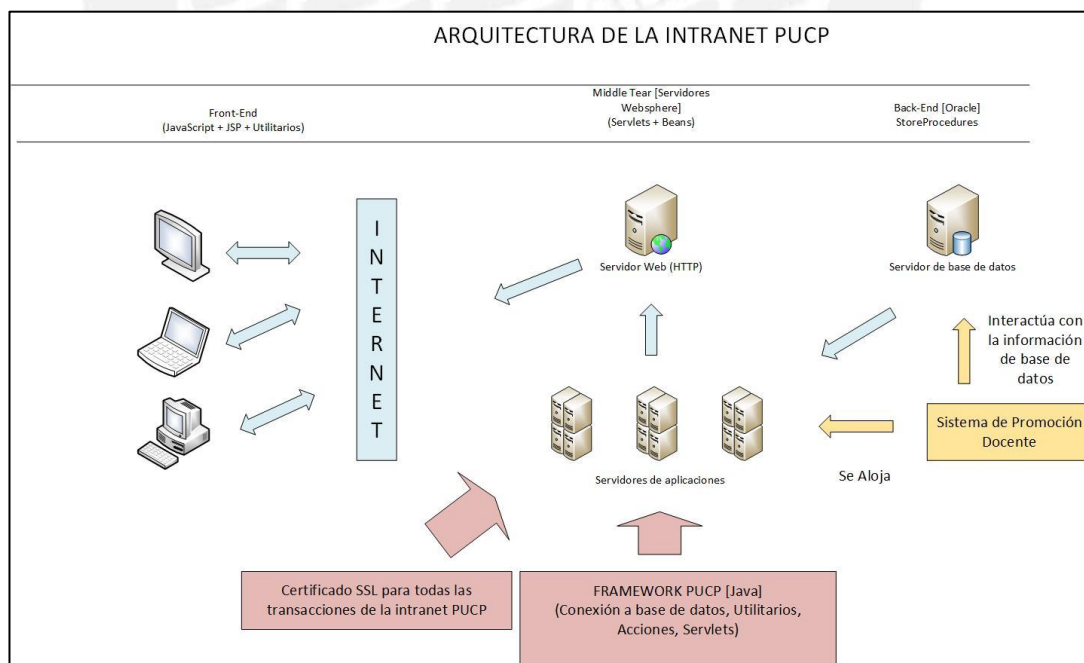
ARQUITECTURA DE LA INTRANET PUCP

Front-End
(JavaScript + JSP + Utilitarios)

Middle Tear [Servidores Websphere]
(Servlets + Beans)

Back-End [Oracle]
StoreProcedures

I
N
T
E
R
N
E
T

Servidor Web (HTTP)

Servidor de base de datos

Interactúa con la información de base de datos

Sistema de Promoción Docente

Se Aloja

Servidores de aplicaciones

Certificado SSL para todas las transacciones de la intranet PUCP

FRAMEWORK PUCP [Java]
(Conexión a base de datos, Utilitarios, Acciones, Servlets)